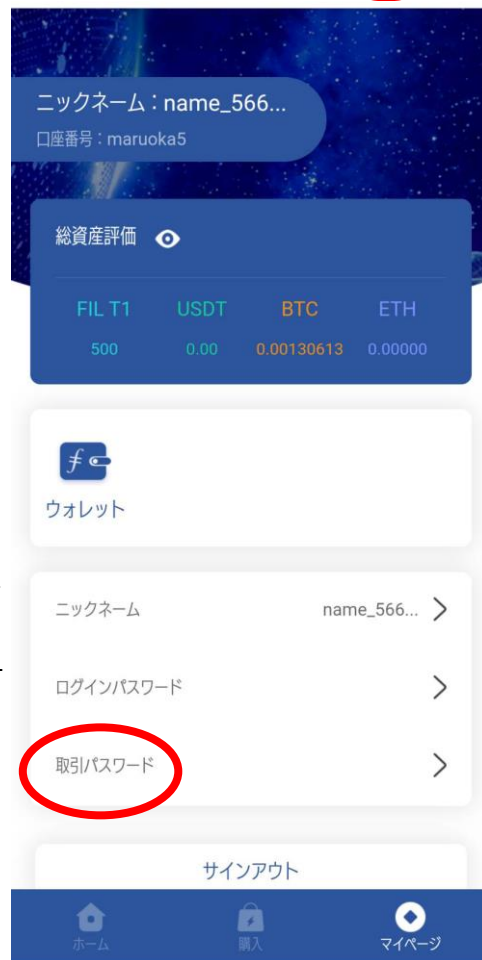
ニックネーム：name_566...
口座番号：maruoka5

総資産評価

| FIL T1 | USDT | BTC | ETH |
|---|---|---|---|
| 500 | 0.00 | 0.00130613 | 0.00000 |

ウォレット

ニックネーム name_566...

ログインパスワード

取引パスワード

サインアウト

ホーム 購入 マイページ